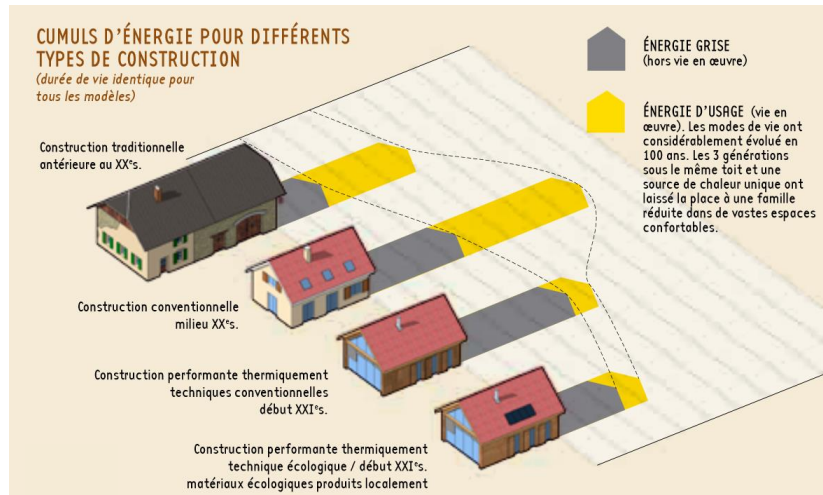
CUMULS D'ÉNERGIE POUR DIFFÉRENTS TYPES DE CONSTRUCTION
(durée de vie identique pour tous les modèles)

ÉNERGIE GRISE
(hors vie en œuvre)

ÉNERGIE D'USAGE (vie en œuvre). Les modes de vie ont considérablement évolué en 100 ans. Les 3 générations sous le même toit et une source de chaleur unique ont laissé la place à une famille réduite dans de vastes espaces confortables.

Construction traditionnelle antérieure au XX$^e$s.

Construction conventionnelle milieu XX$^e$s.

Construction performante thermiquement techniques conventionnelles début XXI$^e$s.

Construction performante thermiquement technique écologique / début XXI$^e$s. matériaux écologiques produits localement